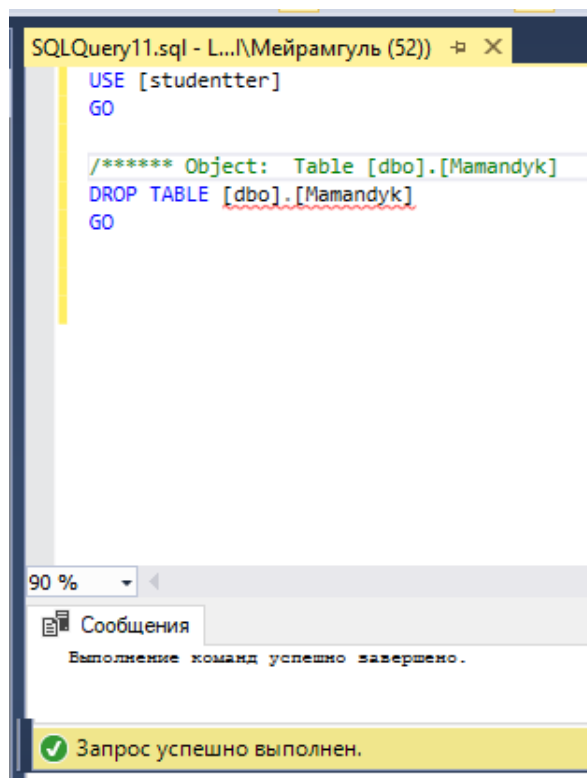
SQLQuery11.sql - L...l\Мейрамгуль (52)) ⊕ ✕

USE [studentter]
GO

/****** Object: Table [dbo].[Mamandyk]
DROP TABLE [dbo].[Mamandyk]
GO

90 %

Сообщения

Выполнение команд успешно завершено.

Запрос успешно выполнен.